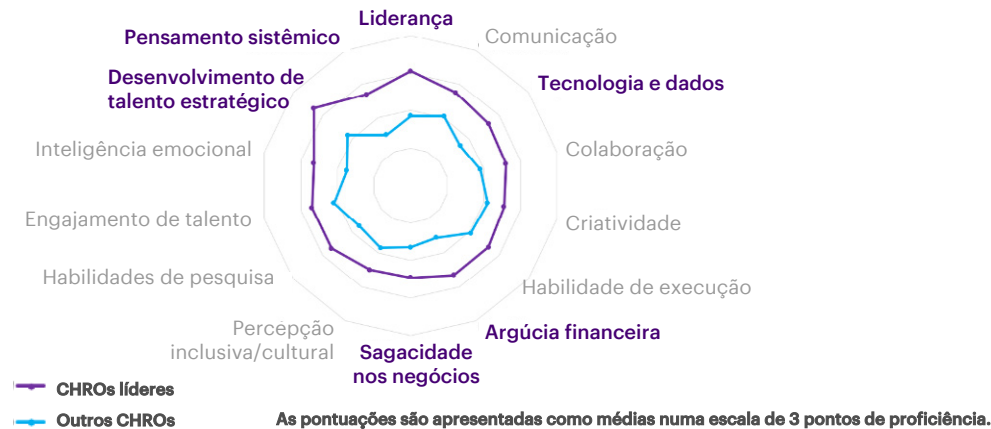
Liderança

Comunicação

Tecnologia e dados

Colaboração

Criatividade

Habilidade de execução

Argúcia financeira

Sagacidade nos negócios

Percepção inclusiva/cultural

Habilidades de pesquisa

Engajamento de talento

Inteligência emocional

Desenvolvimento de talento estratégico

Pensamento sistêmico

CHROs líderes

Outros CHROs

As pontuações são apresentadas como médias numa escala de 3 pontos de proficiência.